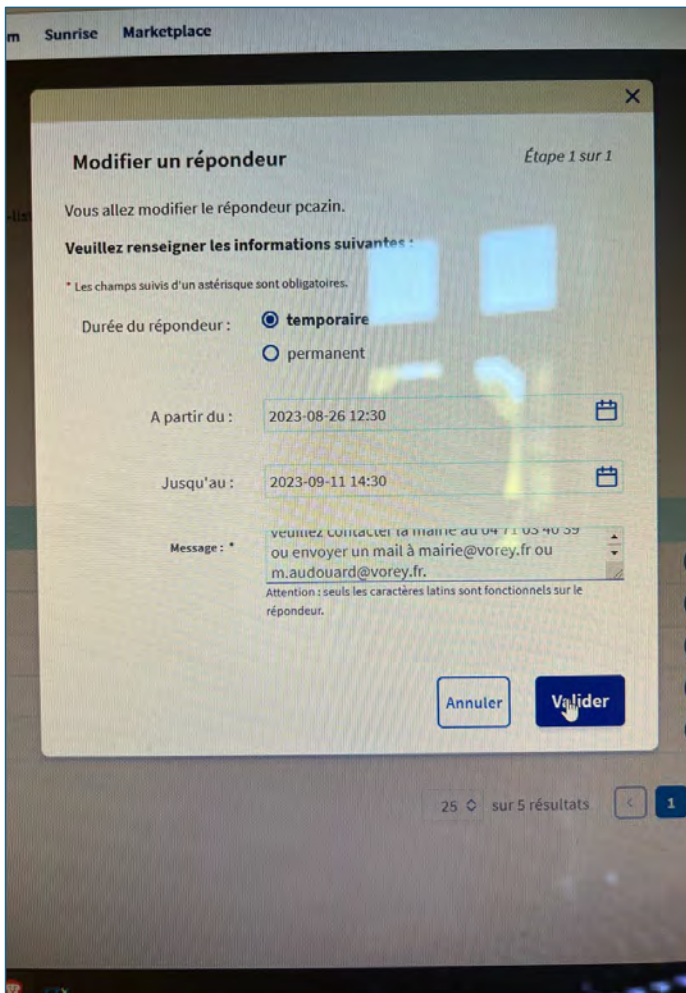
m Sunrise Marketplace

Modifier un répondeur

Étape 1 sur 1

Vous allez modifier le répondeur pcazin.

Veuillez renseigner les informations suivantes :

* Les champs suivis d'un astérisque sont obligatoires.

Durée du répondeur : temporaire

permanent

A partir du : 2023-08-26 12:30

Jusqu'au : 2023-09-11 14:30

Message : * veuillez contacter la mairie au 04 71 03 40 39 ou envoyer un mail à mairie@vorey.fr ou m.audouard@vorey.fr.

Attention : seuls les caractères latins sont fonctionnels sur le répondeur.

Annuler Valider

25 sur 5 résultats 1